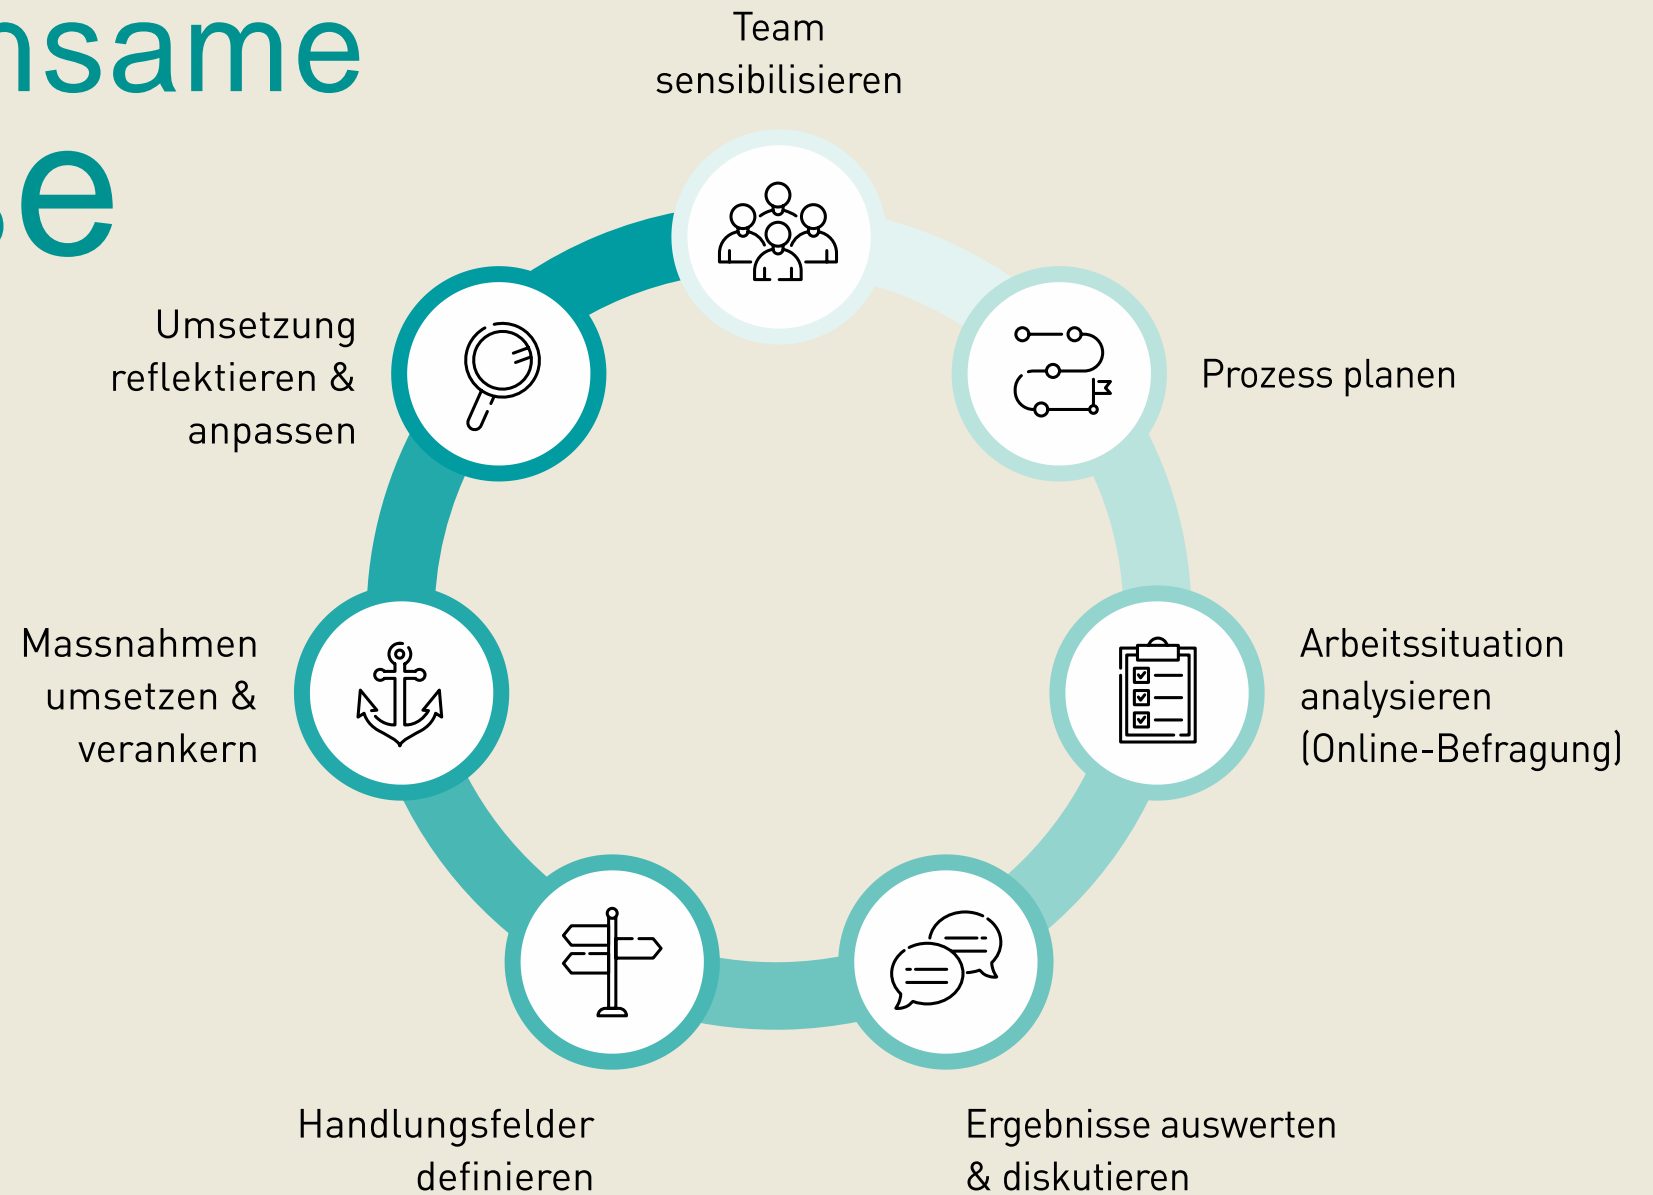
nsame
se

Team sensibilisieren

Prozess planen

Arbeitssituation analysieren (Online-Befragung)

Ergebnisse auswerten & diskutieren

Handlungsfelder definieren

Massnahmen umsetzen & verankern

Umsetzung reflektieren & anpassen